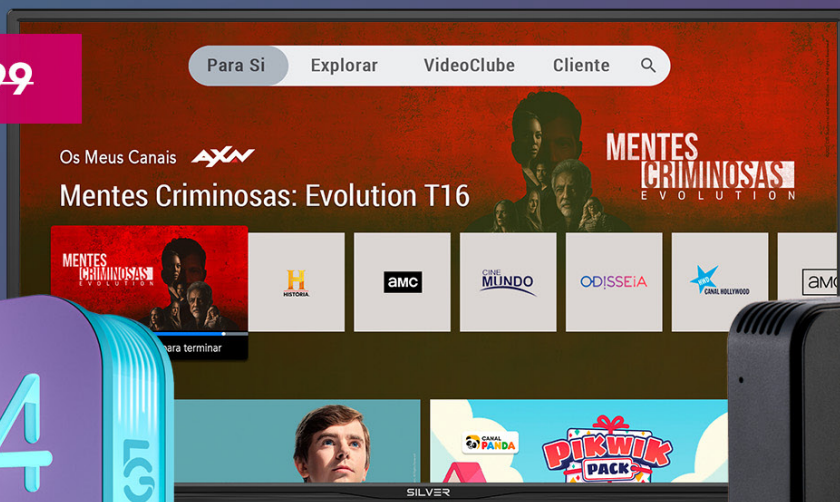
99

Para Si
Explorar
VideoClube
Cliente

Os Meus Canais AXN
Mentes Criminosas: Evolution T16

MENTES CRIMINOSAS EVOLUTION

MENTES CRIMINOSAS EVOLUTION
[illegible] para terminar

H HISTÓRIA
amc
CINE MUNDO
ODISSEIA
CANAL HOLLYWOOD
amc

CANAL PANDA
PIKWIK PACK

SILVER